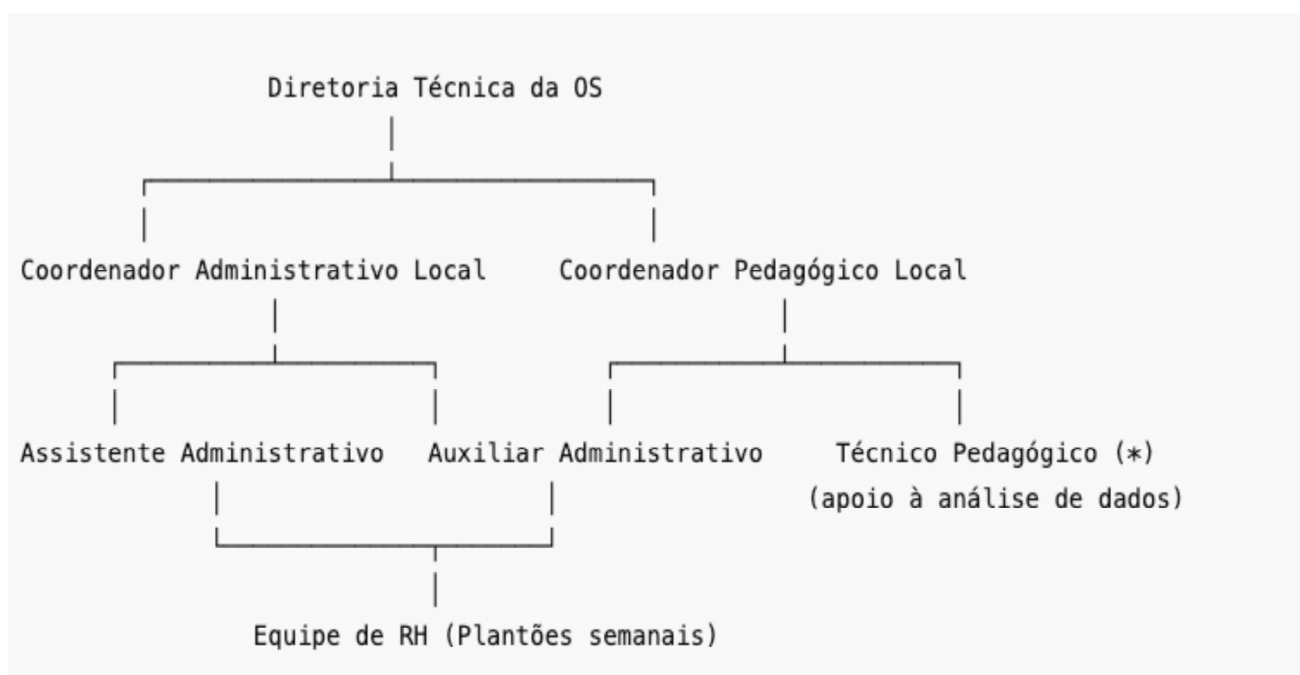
Diretoria Técnica da OS

Coordenador Administrativo Local

Coordenador Pedagógico Local

Assistente Administrativo

Auxiliar Administrativo

Técnico Pedagógico (*)
(apoio à análise de dados)

Equipe de RH (Plantões semanais)